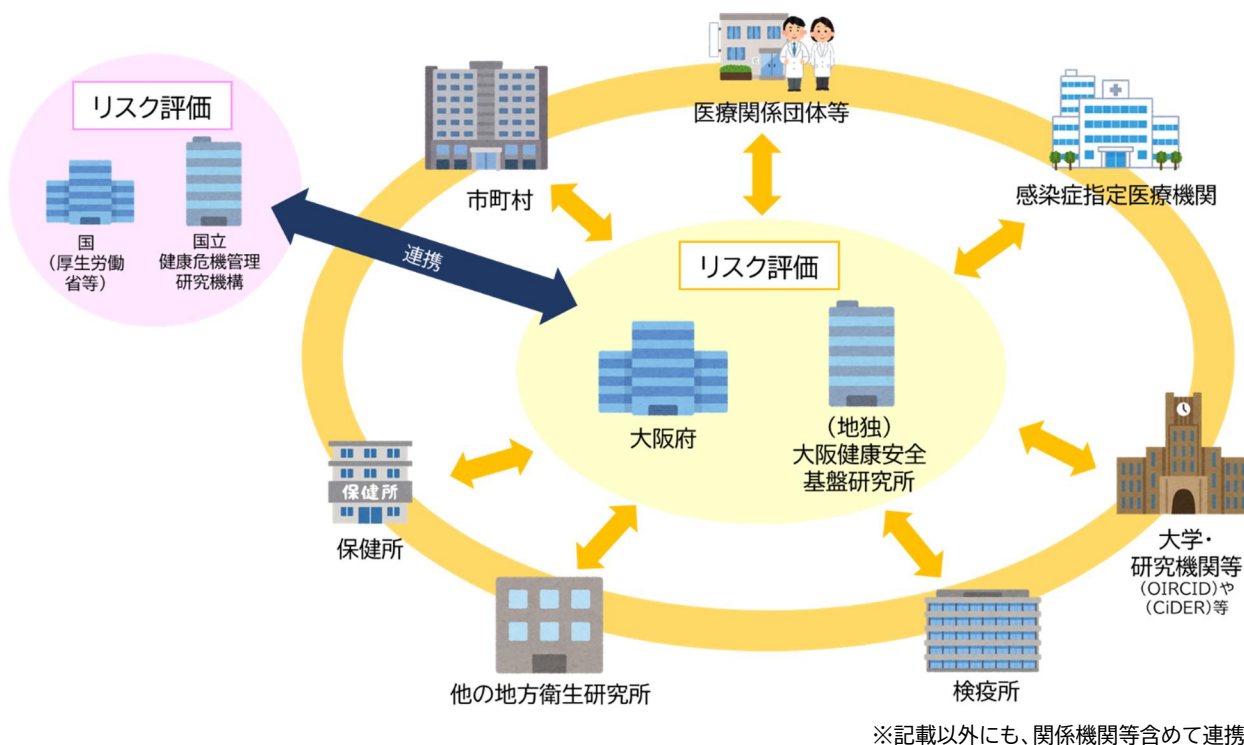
リスク評価

国
（厚生労働省等）

国立
健康危機管理
研究機構

連携

市町村

医療関係団体等

感染症指定医療機関

リスク評価

大阪府

（地独）
大阪健康安全
基盤研究所

保健所

保健所

大学・
研究機関等
（OIRCID）や
（CiDER）等

他の地方衛生研究所

検疫所

※記載以外にも、関係機関等含めて連携